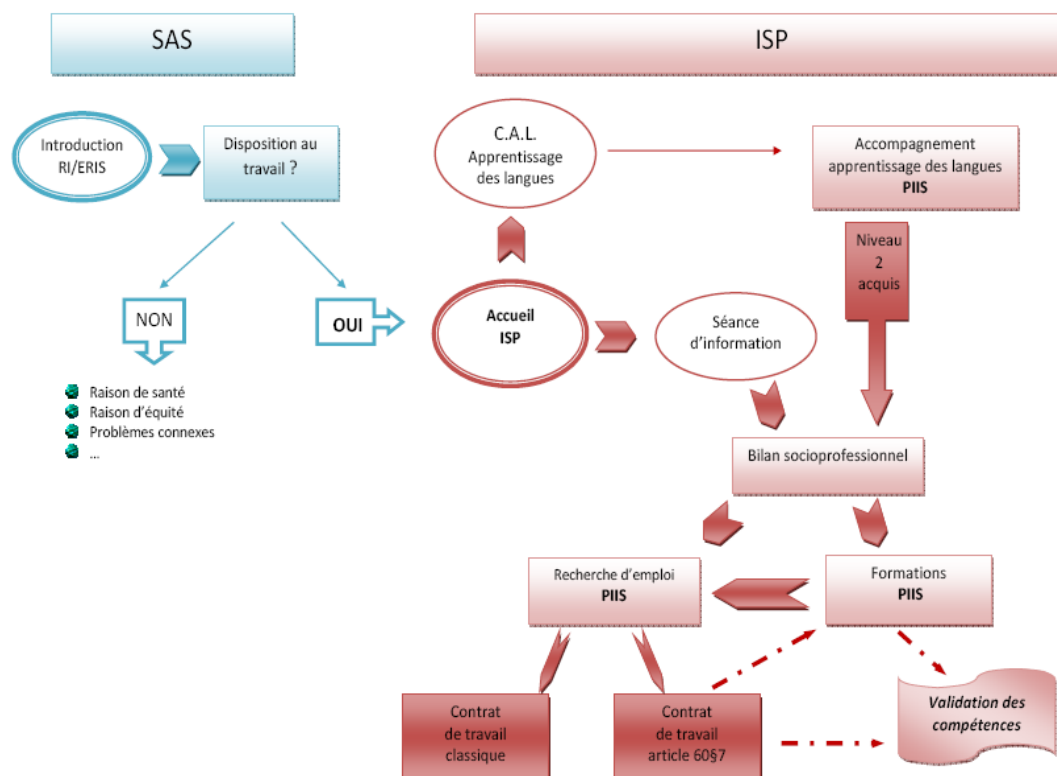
SAS

ISP

Introduction RI/ERIS

Disposition au travail ?

NON

OUI

- Raison de santé
- Raison d'équité
- Problèmes connexes
- ...

C.A.L. Apprentissage des langues

Accompagnement apprentissage des langues PIIS

Niveau 2 acquis

Accueil ISP

Séance d'information

Bilan socioprofessionnel

Recherche d'emploi PIIS

Formations PIIS

Contrat de travail classique

Contrat de travail article 60§7

Validation des compétences